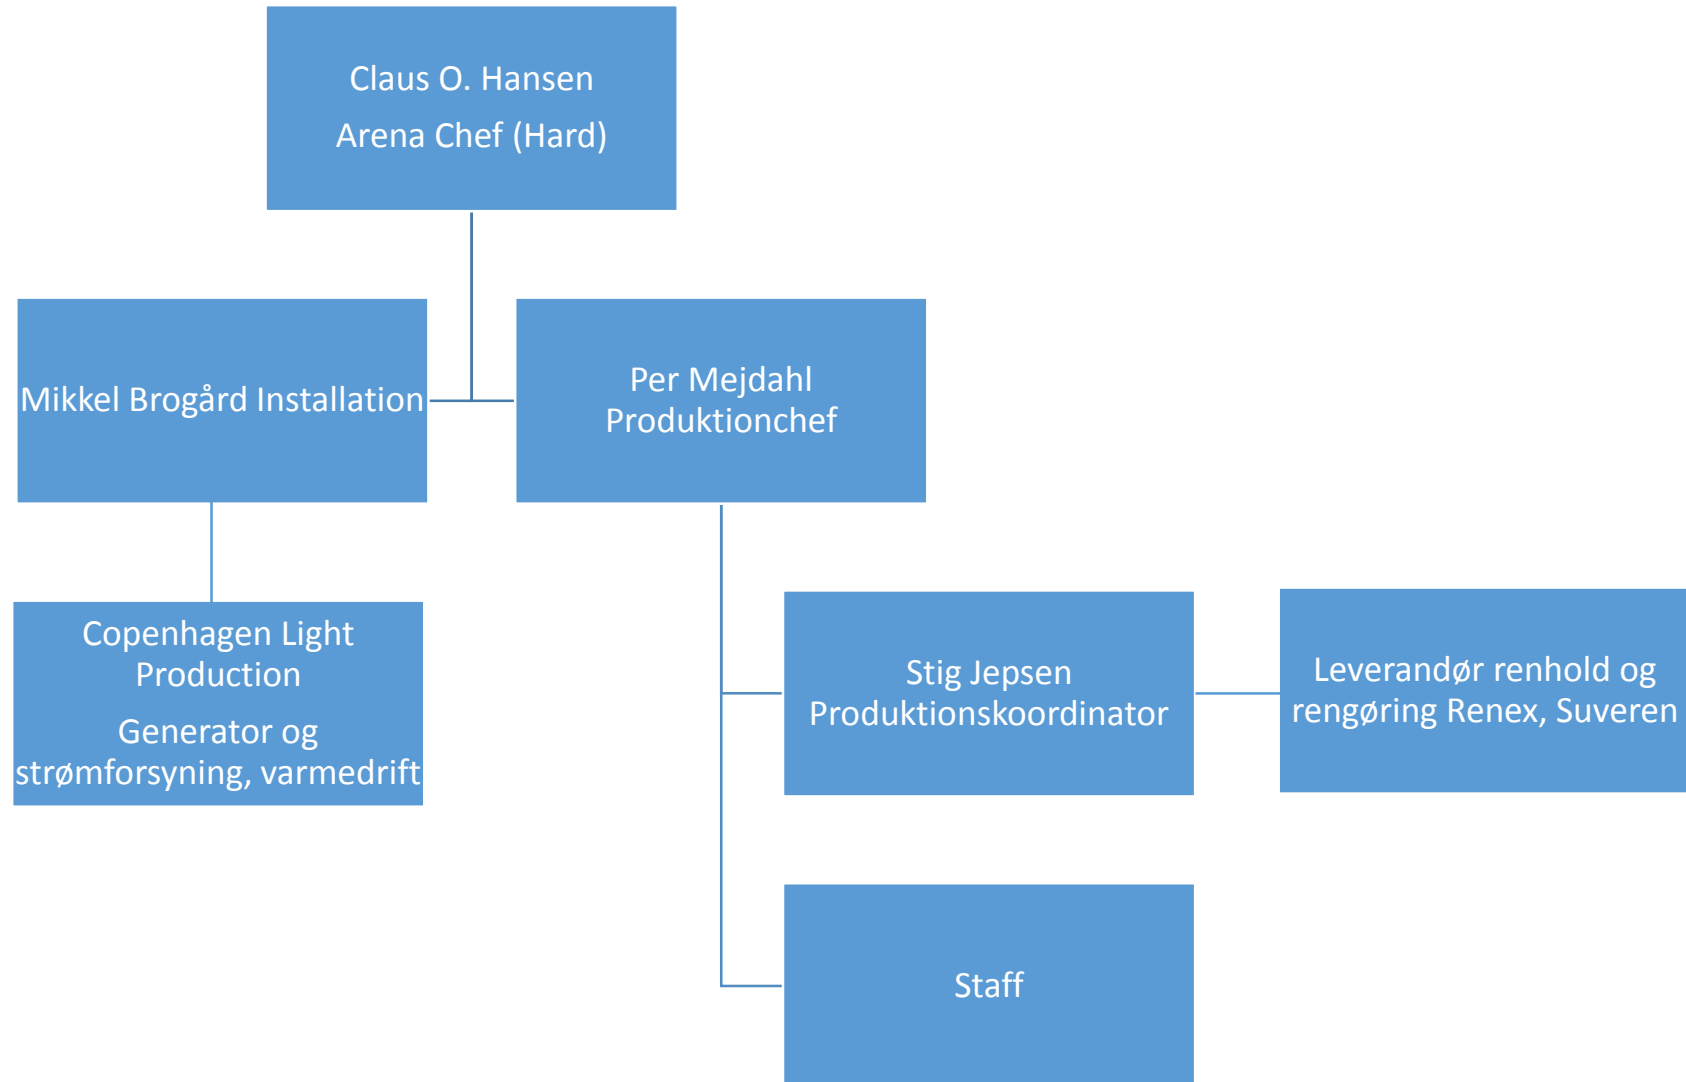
Claus O. Hansen
Arena Chef (Hard)

Mikkel Brogård Installation

Per Mejdahl
Produktionchef

Copenhagen Light Production
Generator og strømforsyning, varmedrift

Stig Jepsen
Produktionskoordinator

Leverandør renhold og rengøring Renex, Suveren

Staff